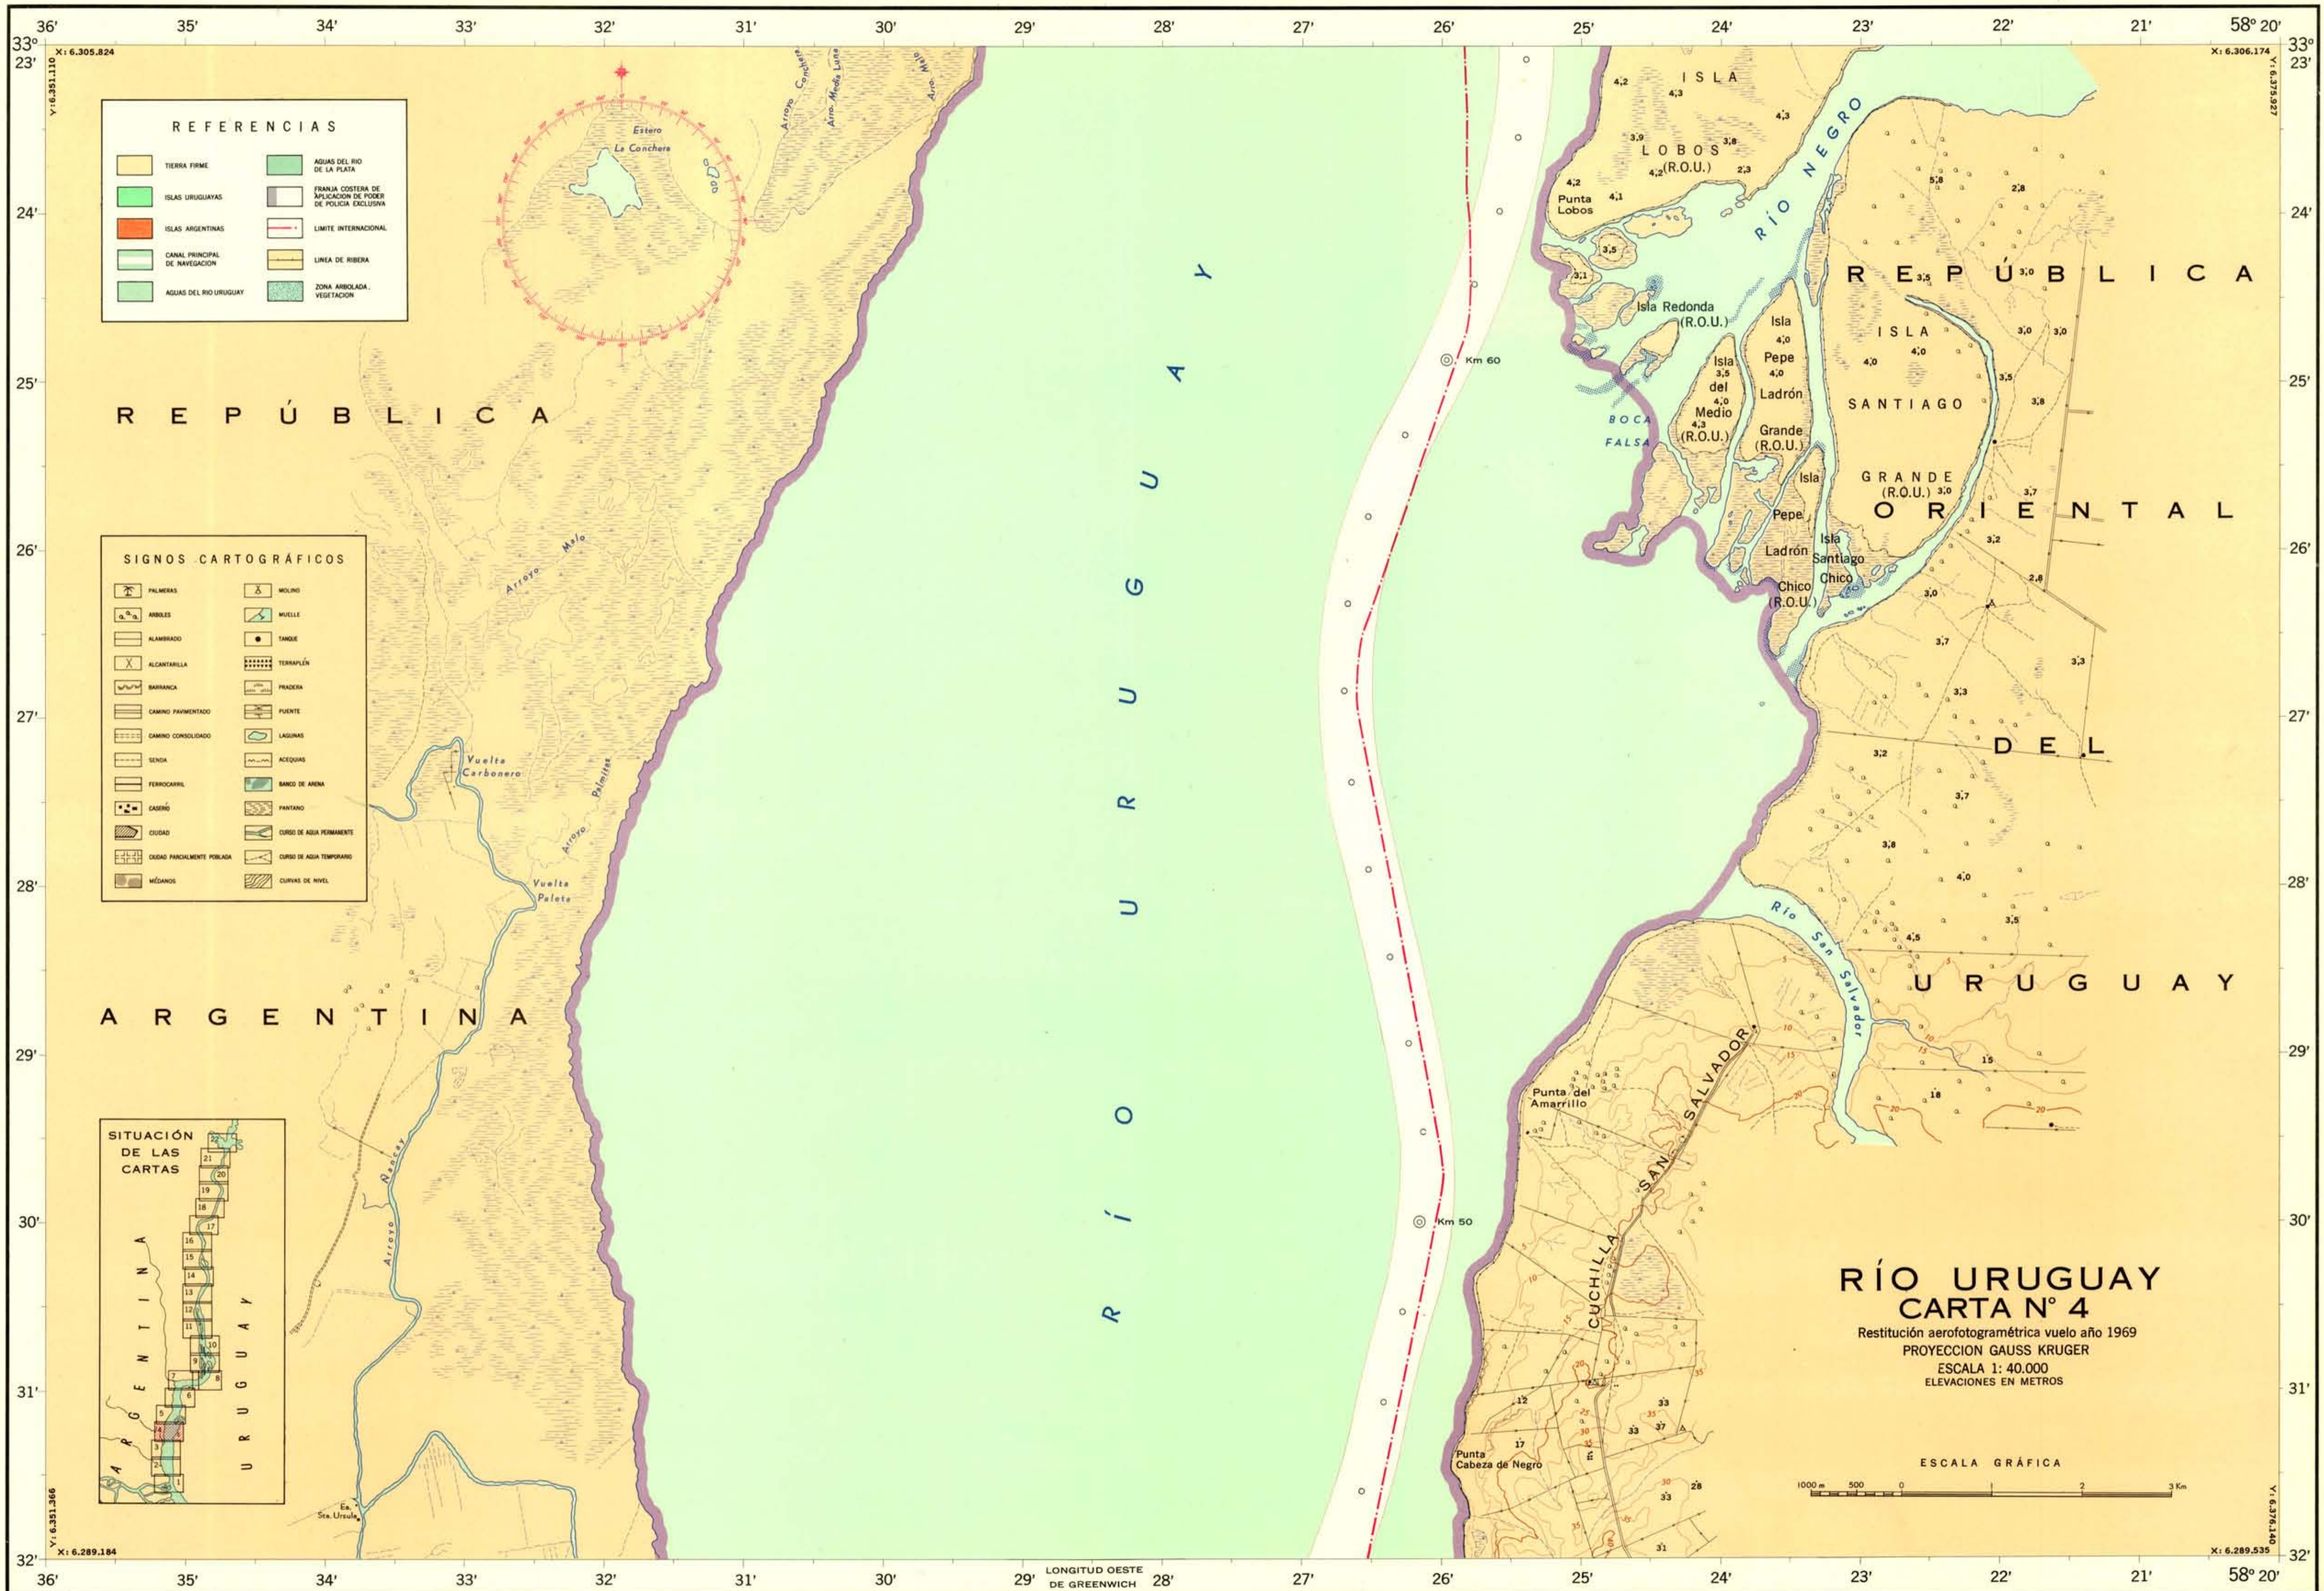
36' 35' 34' 33' 32' 31' 30' 29' 28' 27' 26' 25' 24' 23' 22' 21' 58° 20'

33° 23'
X: 6.305.824
Y: 6.351.110
X: 6.306.174
Y: 6.375.927

REFERENCIAS

| | |
|---|---|
| TIERRA FIRME | AGUAS DEL RIO DE LA PLATA |
| ISLAS URUGUAYAS | FRANJA COSTERA DE APLICACION DE PODER DE POLICIA EXCLUSIVA |
| ISLAS ARGENTINAS | LIMITE INTERNACIONAL |
| CANAL PRINCIPAL DE NAVEGACION | LINEA DE RIBERA |
| AGUAS DEL RIO URUGUAY | ZONA ARBOLADA, VEGETACION |

Estero La Conchera
Arroyo Conchero
Arro. Media Luna
Arro. Malo

REPÚBLICA

ARGENTINA

SIGNOS CARTOGRÁFICOS

| | |
|---|---|
| PALMERAS | MOLINO |
| ARBOLES | MUELLE |
| ALAMBRADO | TANQUE |
| ALCANTARILLA | TERRAPLEN |
| BARRANCA | PRADERA |
| CAMINO PAVIMENTADO | PUENTE |
| CAMINO CONSOLIDADO | LAGUNAS |
| SENDA | ACEQUIAS |
| FERROCARRIL | BANCO DE ARENA |
| CASERIO | PANTANO |
| CIUDAD | CURSO DE AGUA PERMANENTE |
| CIUDAD PARCIALMENTE POBLADA | CURSO DE AGUA TEMPORARIO |
| MEDANOS | CURVAS DE NIVEL |

Arroyo Malo
Vuelta Carbonero
Arroyo Palmitas
Vuelta Paleta
Arroyo Ñancay
Ea. Sta. Ursula

SITUACIÓN DE LAS CARTAS
ARGENTINA
URUGUAY
1 2 3 4 5 6 7 8 9 10 11 12 13 14 15 16 17 18 19 20 21 22

RÍO URUGUAY

Km 60
Km 50

ISLA LOBOS (R.O.U.)
Punta Lobos
RÍO NEGRO
Isla Redonda (R.O.U.)
BOCA FALSA
Isla del Medio (R.O.U.)
Isla Pepe Ladrón Grande (R.O.U.)
Isla Pepe Ladrón Chico (R.O.U.)
Isla Santiago Chico
ISLA SANTIAGO GRANDE (R.O.U.)

4,2 4,3 4,3 3,9 3,8 4,2 2,3 4,2 4,1 5,8 2,8 3,5 3,1 3,0 3,0 3,0 4,0 4,0 3,5 4,0 4,0 4,3 3,5 3,8 3,0 3,7 3,2 2,8 3,0 3,7 3,3 3,3 3,2 3,7 3,8 4,0 3,5 4,5 15 18 12 17 33 33 37 28 33 31

REPÚBLICA ORIENTAL DEL URUGUAY

Río San Salvador
Punta del Amarrillo
CUCHILLA SAN SALVADOR
Punta Cabeza de Negro

RÍO URUGUAY
CARTA N° 4
Restitución aerofotogramétrica vuelo año 1969
PROYECCION GAUSS KRUGER
ESCALA 1: 40.000
ELEVACIONES EN METROS

ESCALA GRÁFICA
1000 m 500 0 1 2 3 Km

24' 25' 26' 27' 28' 29' 30' 31' 32'

Y: 6.351.366
X: 6.289.184
X: 6.289.535
Y: 6.376.140

LONGITUD OESTE DE GREENWICH